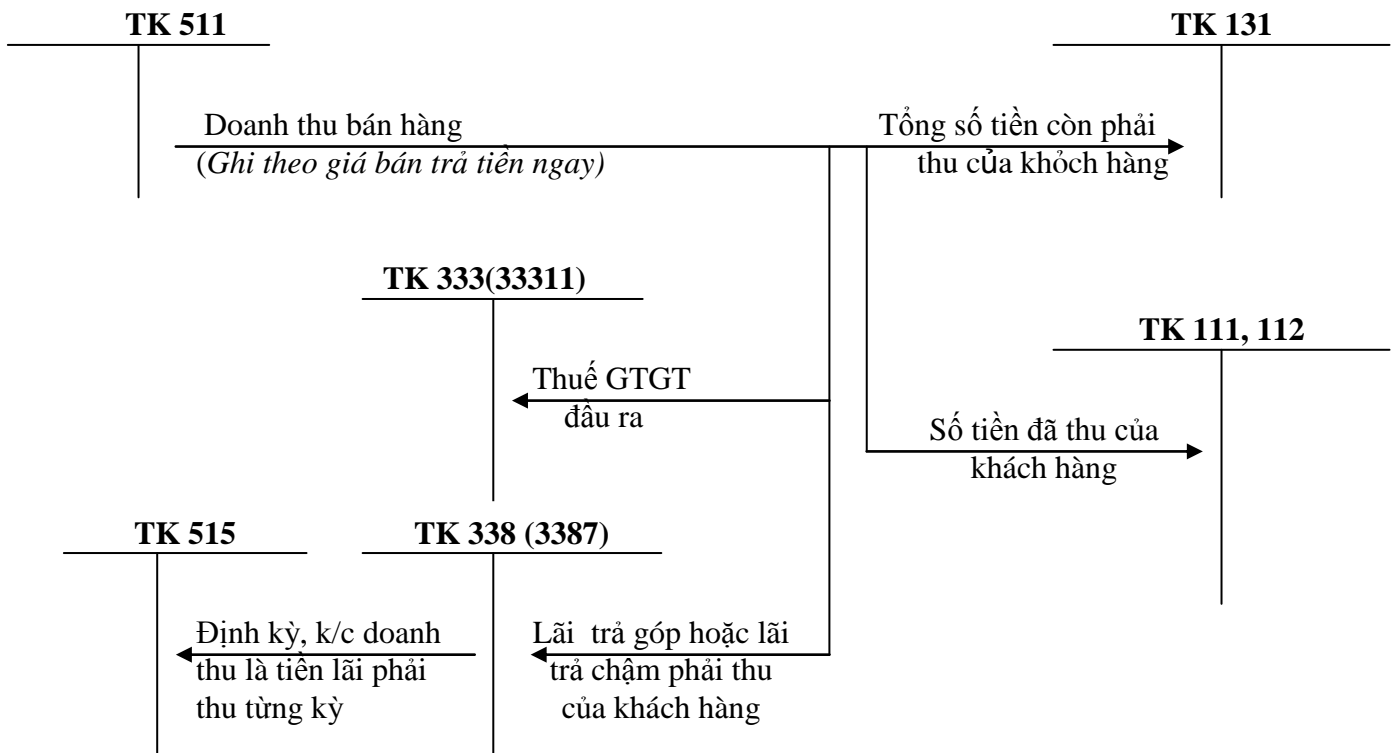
TK 511

TK 131

Doanh thu bán hàng
(Ghi theo giá bán trả tiền ngay)

Tổng số tiền còn phải thu của khỏch hàng

TK 333(33311)

TK 111, 112

Thuế GTGT đầu ra

Số tiền đã thu của khách hàng

TK 515

TK 338 (3387)

Định kỳ, k/c doanh thu là tiền lãi phải thu từng kỳ

Lãi trả góp hoặc lãi trả chậm phải thu của khách hàng